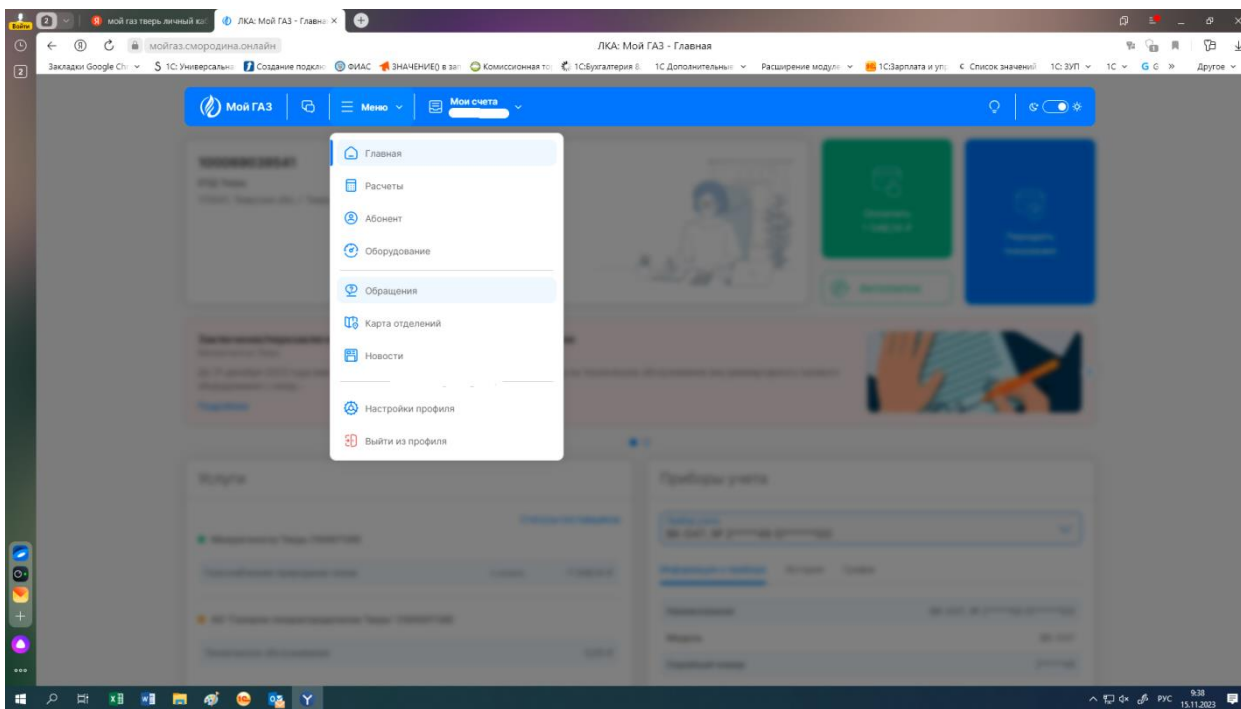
Войти 2 мой газ тверь личный ка ЛКА: Мой ГАЗ - Главна ×

мойгаз.смородина.онлайн ЛКА: Мой ГАЗ - Главная

Закладки Google Ch 1С: Универсальн Создание подклю ФИАС ЗНАЧЕНИЕ() в за Комиссионная то 1С:Бухгалтерия 8 1С Дополнительны Расширение модул 1С:Зарплата и упр Список значений 1С: ЗУП 1С G Другое

Мой ГАЗ Меню Мои счета

Главная
Расчеты
Абонент
Оборудование
Обращения
Карта отделений
Новости
Настройки профиля
Выйти из профиля

Услуги

Приборы учета

РУС 9:38 15.11.2023